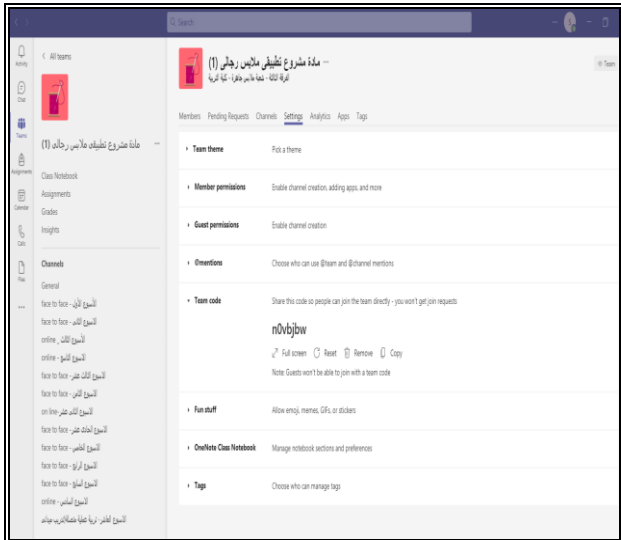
Search

Activity
Chat
Teams
Assignments
Calendar
Calls
Files
...

< All teams

مادة مشروع تطبيقى ملابس رجالى (1) ...

Class Notebook
Assignments
Grades
Insights

Channels

General
face to face - الأسبوع الأول
face to face - الأسبوع الثالث
online - الأسبوع الثالث
online - الأسبوع التاسع
face to face - الأسبوع الثالث عشر
face to face - الأسبوع الثاني
on line - الأسبوع الثالث عشر
face to face - الأسبوع الحادي عشر
face to face - الأسبوع الخامس
face to face - الأسبوع الرابع
face to face - الأسبوع السابع
online - الأسبوع السادس
الأسبوع العاشر - تربية عملية متصلة(تدريب ميداني

مادة مشروع تطبيقى ملابس رجالى (1) ...
الفرقة الثالثة - شعبة ملابس جاهزة - كلية التربية

Team

Members Pending Requests Channels Settings Analytics Apps Tags

Team theme | Pick a theme

Member permissions | Enable channel creation, adding apps, and more

Guest permissions | Enable channel creation

@mentions | Choose who can use @team and @channel mentions

Team code | Share this code so people can join the team directly - you won't get join requests

n0vbjbw

Full screen Reset Remove Copy

Note: Guests won't be able to join with a team code

Fun stuff | Allow emoji, memes, GIFs, or stickers

OneNote Class Notebook | Manage notebook sections and preferences

Tags | Choose who can manage tags